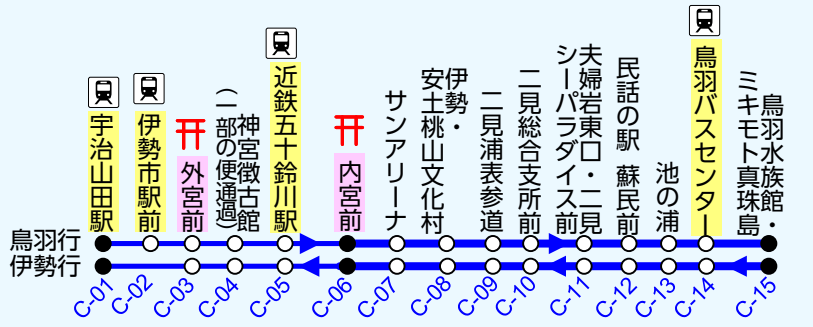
鳥羽行
伊勢行

宇治山田駅
C-01

伊勢市駅前
C-02

外宮前
C-03

神宮徴古館
(一部の便通過)
C-04

近鉄五十鈴川駅
C-05

内宮前
C-06

サンアリーナ
C-07

伊勢・安土桃山文化村
C-08

二見浦表参道
C-09

二見総合支所前
C-10

夫婦岩東口・二見シーパラダイス前
C-11

民話の駅　蘇民前
C-12

池の浦
C-13

鳥羽バスセンター
C-14

鳥羽水族館・ミキモト真珠島
C-15